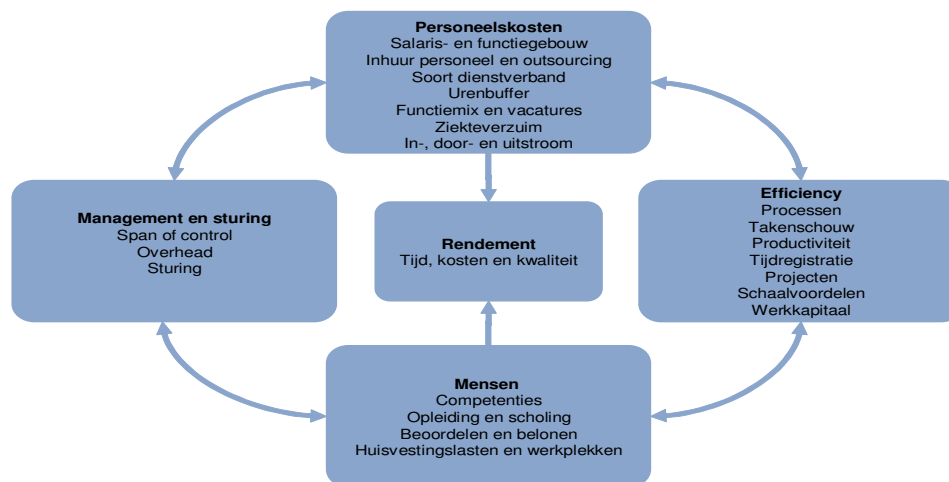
**Personeelskosten**
Salaris- en functiegebouw
Inhuur personeel en outsourcing
Soort dienstverband
Urenbuffer
Functiemix en vacatures
Ziekteverzuim
In-, door- en uitstroom

**Management en sturing**
Span of control
Overhead
Sturing

**Rendement**
Tijd, kosten en kwaliteit

**Efficiency**
Processen
Takenschouw
Productiviteit
Tijdregistratie
Projecten
Schaalvoordelen
Werkkapitaal

**Mensen**
Competenties
Opleiding en scholing
Beoordelen en belonen
Huisvestingslasten en werkplekken